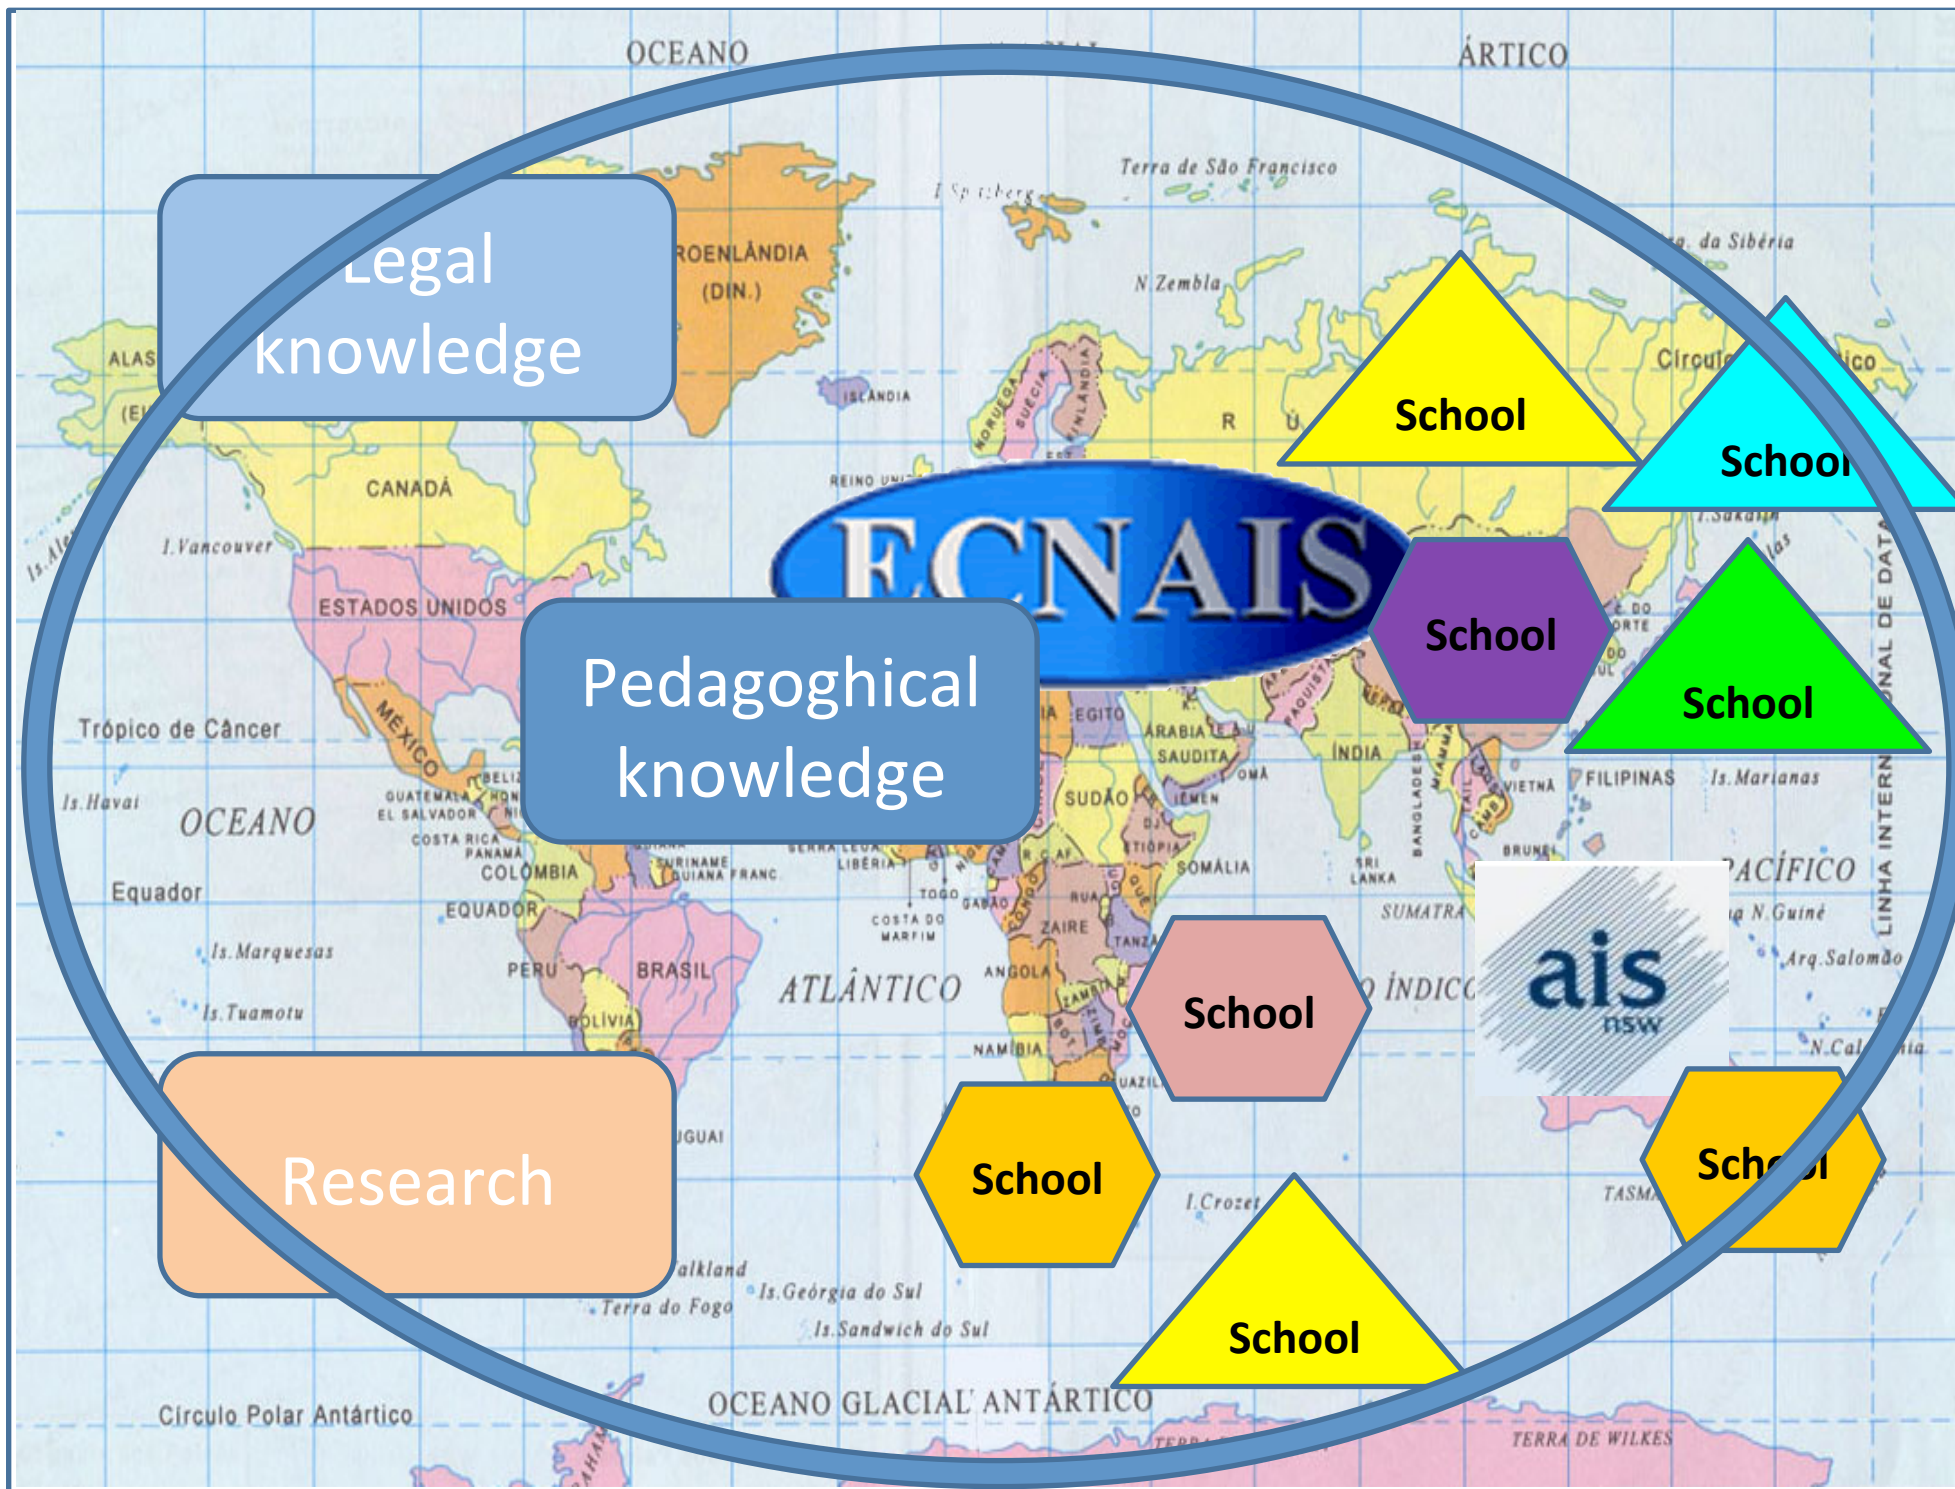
OCEANO

ÁRTICO

Terra de São Francisco

I. Spitzberg

N. Zembla

Legal knowledge

ROENLÂNDIA (DIN.)

ALAS

ISLÂNDIA

CANADÁ

I. Vancouver

ESTADOS UNIDOS

ECNAIS

School

School

School

School

Pedagoghical knowledge

Trópico de Câncer

MÉXICO

Is. Havaí

OCEANO

Equador

COLÔMBIA

EQUADOR

PERU

BRASIL

Is. Marquesas

Is. Tuamotu

ATLÂNTICO

ANGOLA

ZAIRE

SUDÃO

SOMÁLIA

ÍNDIA

ARÁBIA SAUDITA

FILIPINAS

Is. Marianas

PACÍFICO

SUMATRA

ÍNDICO

School

ais nsw

Research

School

School

School

I. Crozet

Is. Geórgia do Sul

Is. Sandwich do Sul

Terra do Fogo

Círculo Polar Antártico

OCEANO GLACIAL ANTÁRTICO

TERRA DE WILKES

LINHA INTERNACIONAL DE DATA